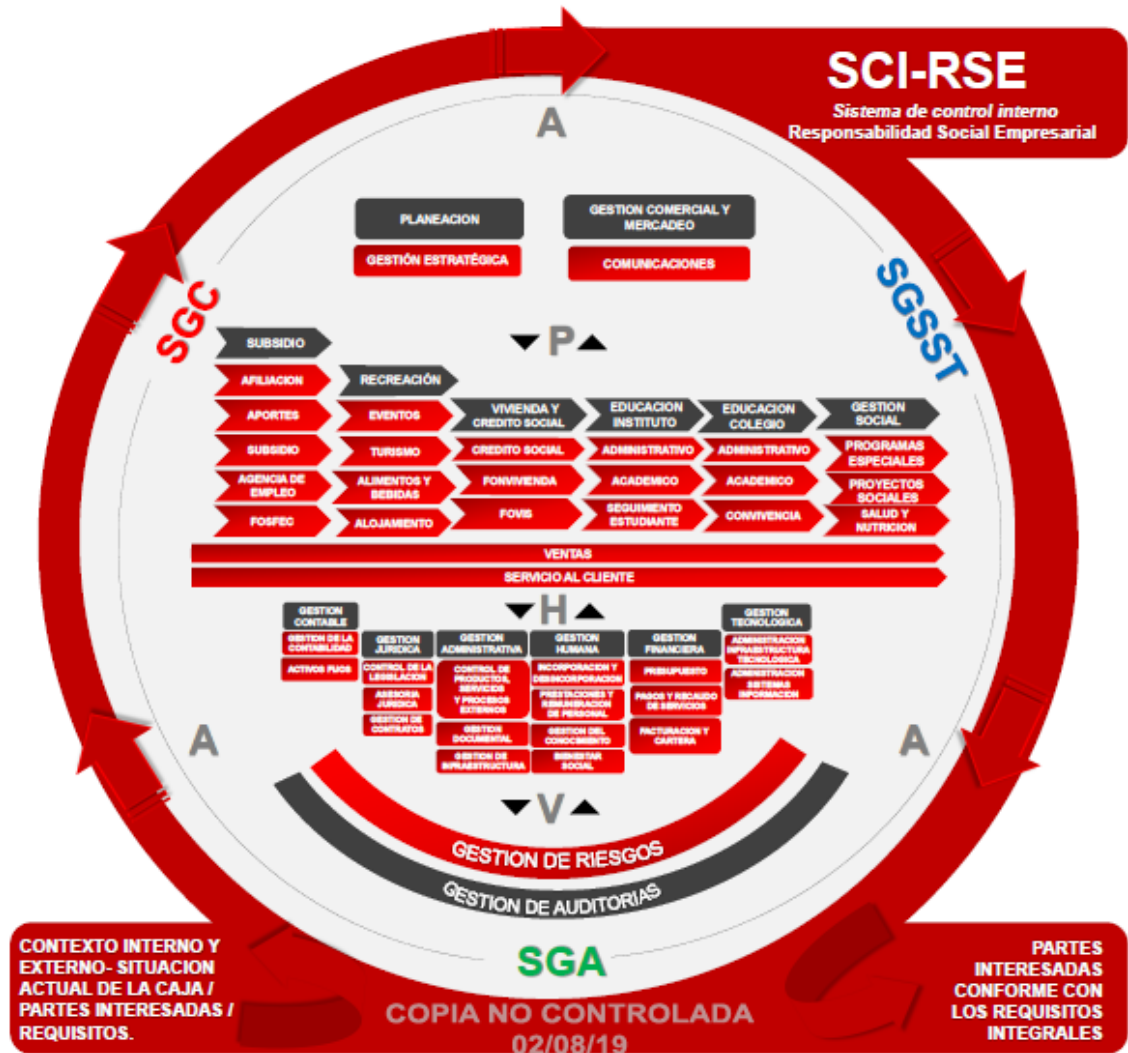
SCI-RSE
Sistema de control interno
Responsabilidad Social Empresarial

A

PLANEACION
GESTIÓN ESTRATÉGICA

GESTION COMERCIAL Y MERCADEO
COMUNICACIONES

SGC

SGSST

P

SUBSIDIO
AFILIACION
APORTES
SUBSIDIO
AGENCIA DE EMPLEO
FOSFEC

RECREACIÓN
EVENTOS
TURISMO
ALIMENTOS Y BEBIDAS
ALOJAMIENTO

VIVIENDA Y CREDITO SOCIAL
CREDITO SOCIAL
FONVIVIENDA
FOVIS

EDUCACION INSTITUTO
ADMINISTRATIVO
ACADEMICO
SEGUIMIENTO ESTUDIANTE

EDUCACION COLEGIO
ADMINISTRATIVO
ACADEMICO
CONVIVENCIA

GESTION SOCIAL
PROGRAMAS ESPECIALES
PROYECTOS SOCIALES
SALUD Y NUTRICION

VENTAS
SERVICIO AL CLIENTE

H

GESTION CONTABLE
GESTION DE LA CONTABILIDAD
ACTIVOS FIJOS

GESTION JURIDICA
CONTROL DE LA LEGISLACION
ASESORIA JURIDICA
GESTION DE CONTRATOS

GESTION ADMINISTRATIVA
CONTROL DE PRODUCTOS, SERVICIOS Y PROCESOS EXTERNOS
GESTION DOCUMENTAL
GESTION DE INFRAESTRUCTURA

GESTION HUMANA
INCORPORACION Y DESINCORPORACION
PRESTACIONES Y REMUNERACION DE PERSONAL
GESTION DEL CONOCIMIENTO
BIENESTAR SOCIAL

GESTION FINANCIERA
PRESUPUESTO
PAGOS Y RECAUDO DE SERVICIOS
FACTURACION Y CARTERA

GESTION TECNOLOGICA
ADMINISTRACION INFRAESTRUCTURA TECNOLOGICA
ADMINISTRACION SISTEMAS INFORMACION

A

A

V

GESTION DE RIESGOS
GESTION DE AUDITORIAS

CONTEXTO INTERNO Y EXTERNO- SITUACION ACTUAL DE LA CAJA / PARTES INTERESADAS / REQUISITOS.

SGA

COPIA NO CONTROLADA
02/08/19

PARTES INTERESADAS CONFORME CON LOS REQUISITOS INTEGRALES